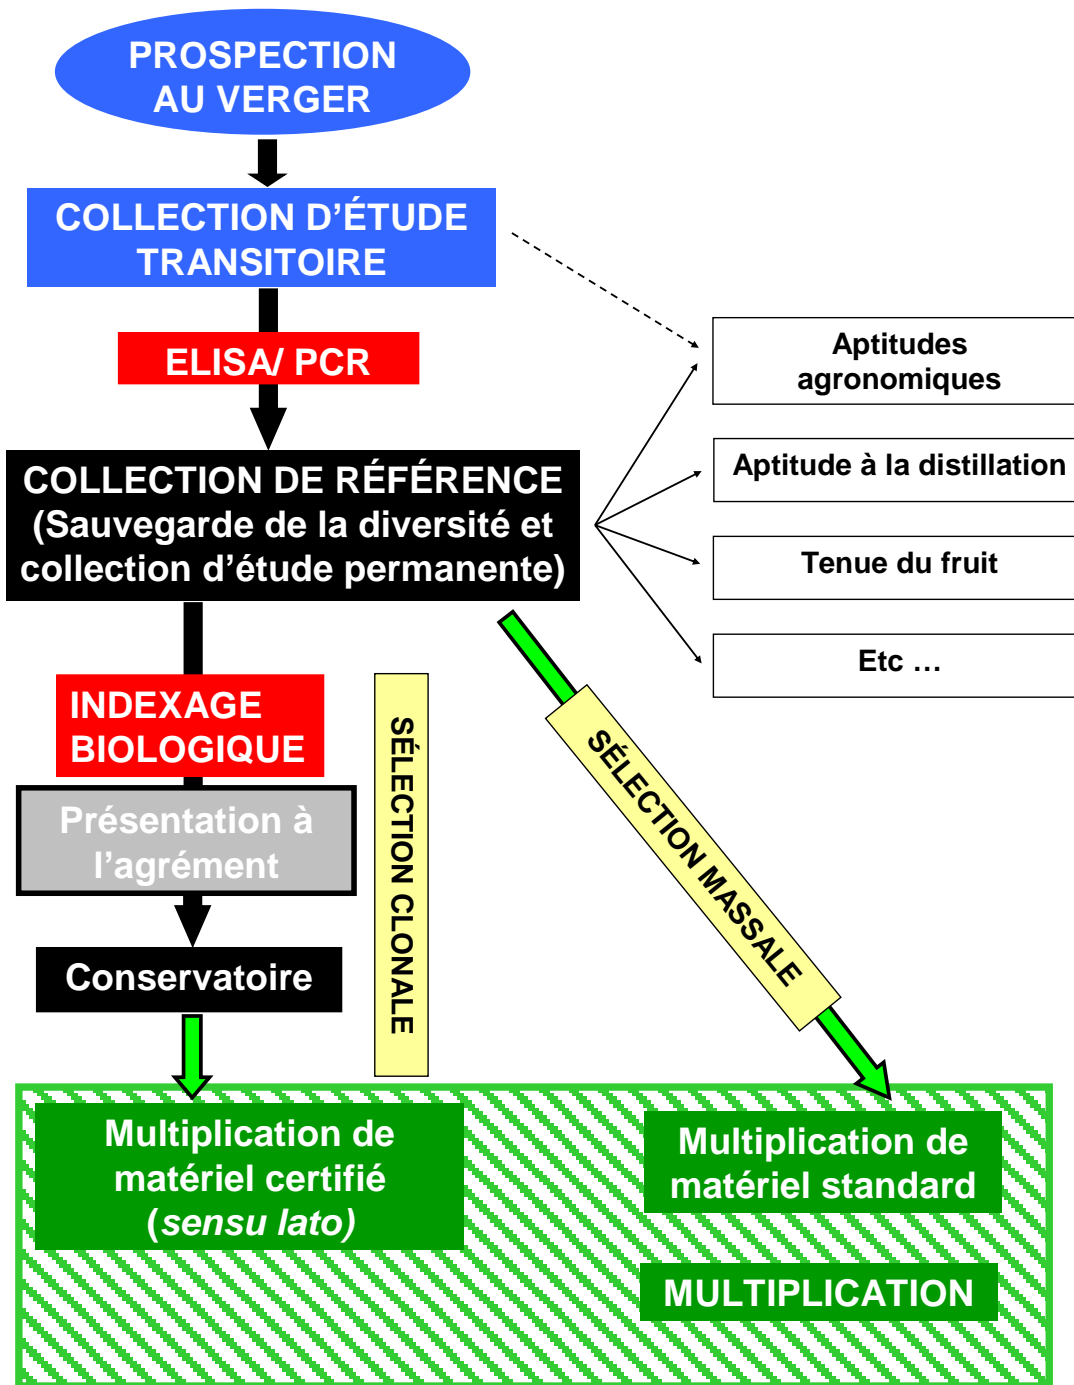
PROSPECTION AU VERGER

COLLECTION D'ÉTUDE TRANSITOIRE

ELISA/ PCR

COLLECTION DE RÉFÉRENCE (Sauvegarde de la diversité et collection d'étude permanente)

Aptitudes agronomiques

Aptitude à la distillation

Tenue du fruit

Etc …

INDEXAGE BIOLOGIQUE

Présentation à l'agrément

Conservatoire

SÉLECTION CLONALE

SÉLECTION MASSALE

Multiplication de matériel certifié (*sensu lato*)

Multiplication de matériel standard

MULTIPLICATION